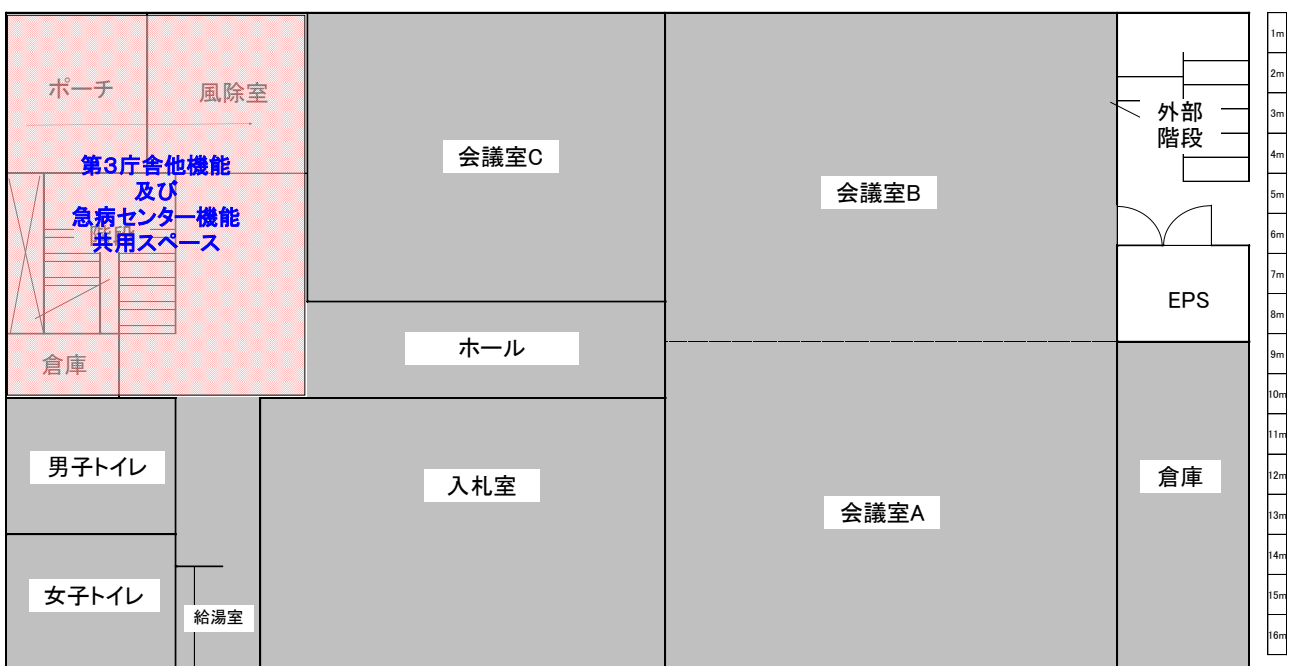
ポーチ
風除室
第3庁舎他機能
及び
急病センター機能
共用スペース
階段
倉庫
会議室C
会議室B
外部
階段
EPS
ホール
男子トイレ
女子トイレ
給湯室
入札室
会議室A
倉庫
1m
2m
3m
4m
5m
6m
7m
8m
9m
10m
11m
12m
13m
14m
15m
16m